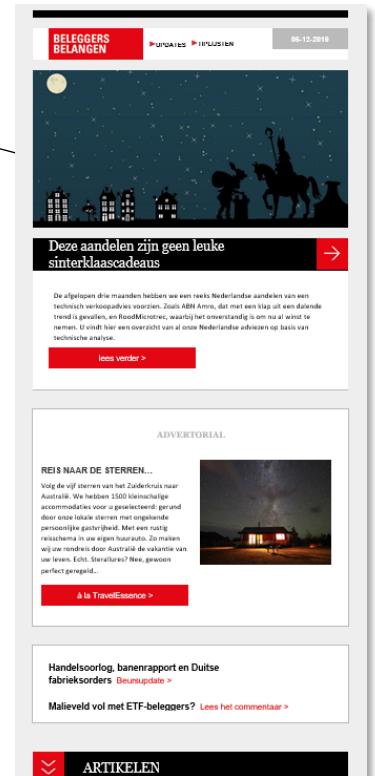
BELEGGERS BELANGEN

▶UPDATES ▶TIPLIJSTEN

06-12-2018

Deze aandelen zijn geen leuke sinterklaascadeaus

De afgelopen drie maanden hebben we een reeks Nederlandse aandelen van een technisch verkoopadvies voorzien. Zoals ABN Amro, dat met een klap uit een dalende trend is gevallen, en RoodMicrotrec, waarbij het onverstandig is om nu al winst te nemen. U vindt hier een overzicht van al onze Nederlandse adviezen op basis van technische analyse.

lees verder >

ADVERTORIAL

REIS NAAR DE STERREN...

Volg de vijf sterren van het Zuiderkruis naar Australië. We hebben 1500 kleinschalige accommodaties voor u geselecteerd: gerund door onze lokale sterren met ongekende persoonlijke gastvrijheid. Met een rustig reisschema in uw eigen huurauto. Zo maken wij uw rondreis door Australië de vakantie van uw leven. Echt. Sterallures? Nee, gewoon perfect geregeld...

à la TravelEssence >

Handelsoorlog, banenrapport en Duitse fabrieksorders Beursupdate >

Malieveld vol met ETF-beleggers? Lees het commentaar >

ARTIKELEN